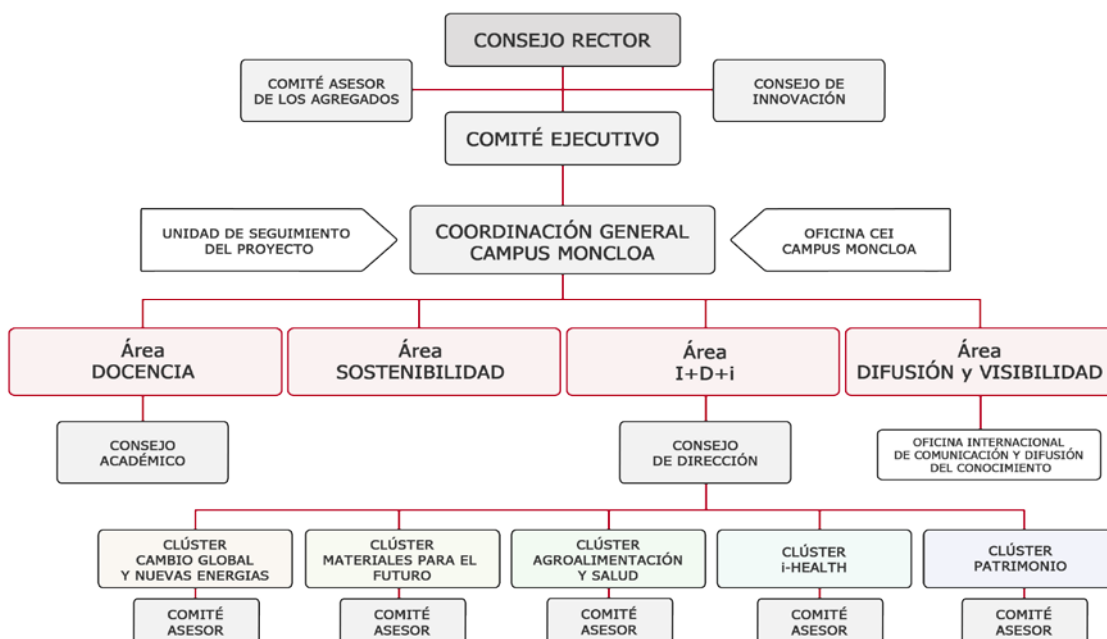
CONSEJO RECTOR

COMITÉ ASESOR DE LOS AGREGADOS

CONSEJO DE INNOVACIÓN

COMITÉ EJECUTIVO

UNIDAD DE SEGUIMIENTO DEL PROYECTO

COORDINACIÓN GENERAL CAMPUS MONCLOA

OFICINA CEI CAMPUS MONCLOA

Área DOCENCIA

Área SOSTENIBILIDAD

Área I+D+i

Área DIFUSIÓN y VISIBILIDAD

CONSEJO ACADÉMICO

CONSEJO DE DIRECCIÓN

OFICINA INTERNACIONAL DE COMUNICACIÓN Y DIFUSIÓN DEL CONOCIMIENTO

CLÚSTER CAMBIO GLOBAL Y NUEVAS ENERGIAS

CLÚSTER MATERIALES PARA EL FUTURO

CLÚSTER AGROALIMENTACIÓN Y SALUD

CLÚSTER i-HEALTH

CLÚSTER PATRIMONIO

COMITÉ ASESOR

COMITÉ ASESOR

COMITÉ ASESOR

COMITÉ ASESOR

COMITÉ ASESOR